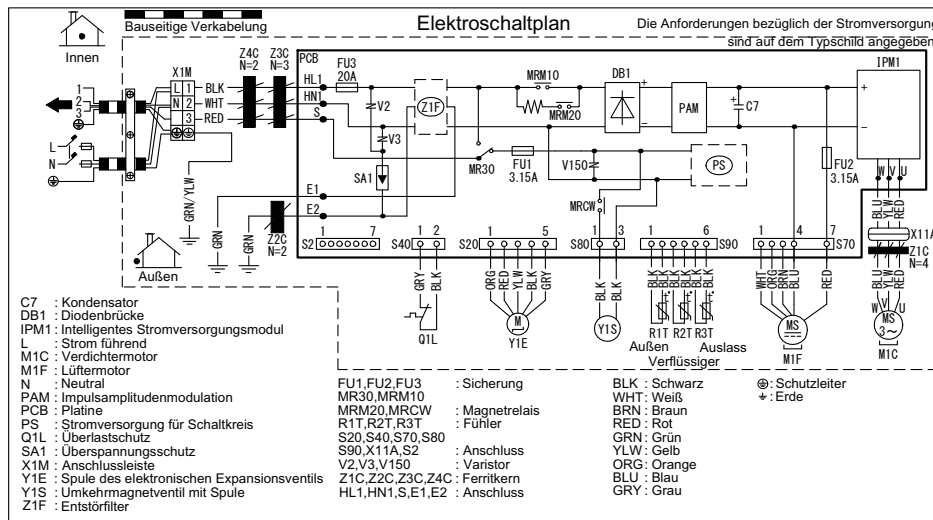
Bauseitige Verkabelung

Elektroschaltplan

Die Anforderungen bezüglich der Stromversorgung sind auf dem Typschild angegeben

Innen

X1M
L 1 BLK
N 2 WHT
3 RED

1
2
3
L
N

Z4C N=2
Z3C N=3

PCB
HL1
HN1
S
FU3 20A
V2
Z1F
V3
SA1
E1
E2
MRM10
MRM20
DB1
PAM
C7
IPM1
MR30
FU1 3.15A
V150
PS
FU2 3.15A
MRCW
W V U
BLU YLW RED
X11A
Z1C N=4

GRN/YLW
GRN
GRN
Z2C N=2

Außen

S2 1 7
S40 1 2
S20 1 5
S80 1 3
S90 1 6
S70 1 4 7

GRY BLK
Q1L
ORG RED YLW BLK GRY
M
Y1E
BLK BLK
Y1S
BLK BLK BLK BLK BLK BLK
R1T R2T R3T
Außen Verflüssiger Auslass
WHT ORG BRN BLU RED
MS
M1F
W V U
MS 3~
M1C

C7 : Kondensator
DB1 : Diodenbrücke
IPM1 : Intelligentes Stromversorgungsmodul
L : Strom führend
M1C : Verdichtermotor
M1F : Lüftermotor
N : Neutral
PAM : Impulsamplitudenmodulation
PCB : Platine
PS : Stromversorgung für Schaltkreis
Q1L : Überlastschutz
SA1 : Überspannungsschutz
X1M : Anschlussleiste
Y1E : Spule des elektronischen Expansionsventils
Y1S : Umkehrmagnetventil mit Spule
Z1F : Entstörfilter

FU1,FU2,FU3 : Sicherung
MR30,MRM10, MRM20,MRCW : Magnetrelais
R1T,R2T,R3T : Fühler
S20,S40,S70,S80, S90,X11A,S2 : Anschluss
V2,V3,V150 : Varistor
Z1C,Z2C,Z3C,Z4C : Ferritkern
HL1,HN1,S,E1,E2 : Anschluss

BLK : Schwarz
WHT : Weiß
BRN : Braun
RED : Rot
GRN : Grün
YLW : Gelb
ORG : Orange
BLU : Blau
GRY : Grau

⊕: Schutzleiter
⏚: Erde